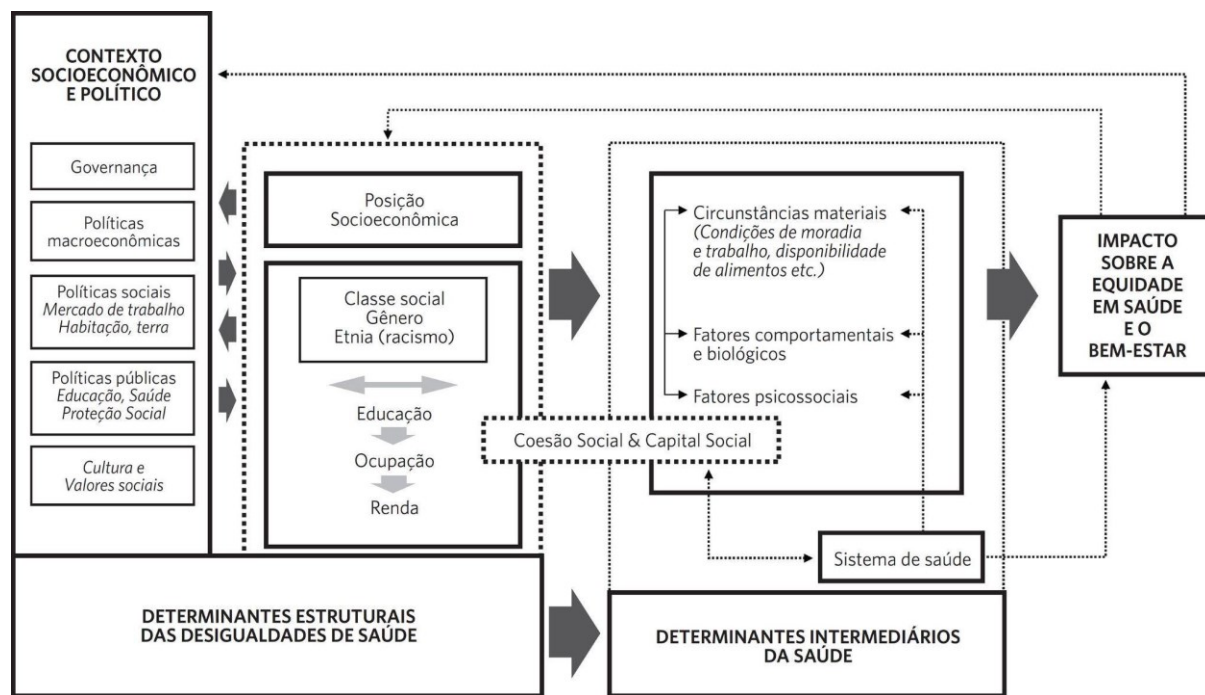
CONTEXTO SOCIOECONÔMICO E POLÍTICO

Governança

Políticas macroeconômicas

Políticas sociais
*Mercado de trabalho*
*Habitação, terra*

Políticas públicas
*Educação, Saúde*
*Proteção Social*

*Cultura e Valores sociais*

Posição Socioeconômica

Classe social
Gênero
Etnia (racismo)

Educação
Ocupação
Renda

Coesão Social & Capital Social

Circunstâncias materiais (*Condições de moradia e trabalho, disponibilidade de alimentos etc.)*

Fatores comportamentais e biológicos

Fatores psicossociais

Sistema de saúde

IMPACTO SOBRE A EQUIDADE EM SAÚDE E O BEM-ESTAR

DETERMINANTES ESTRUTURAIS DAS DESIGUALDADES DE SAÚDE

DETERMINANTES INTERMEDIÁRIOS DA SAÚDE